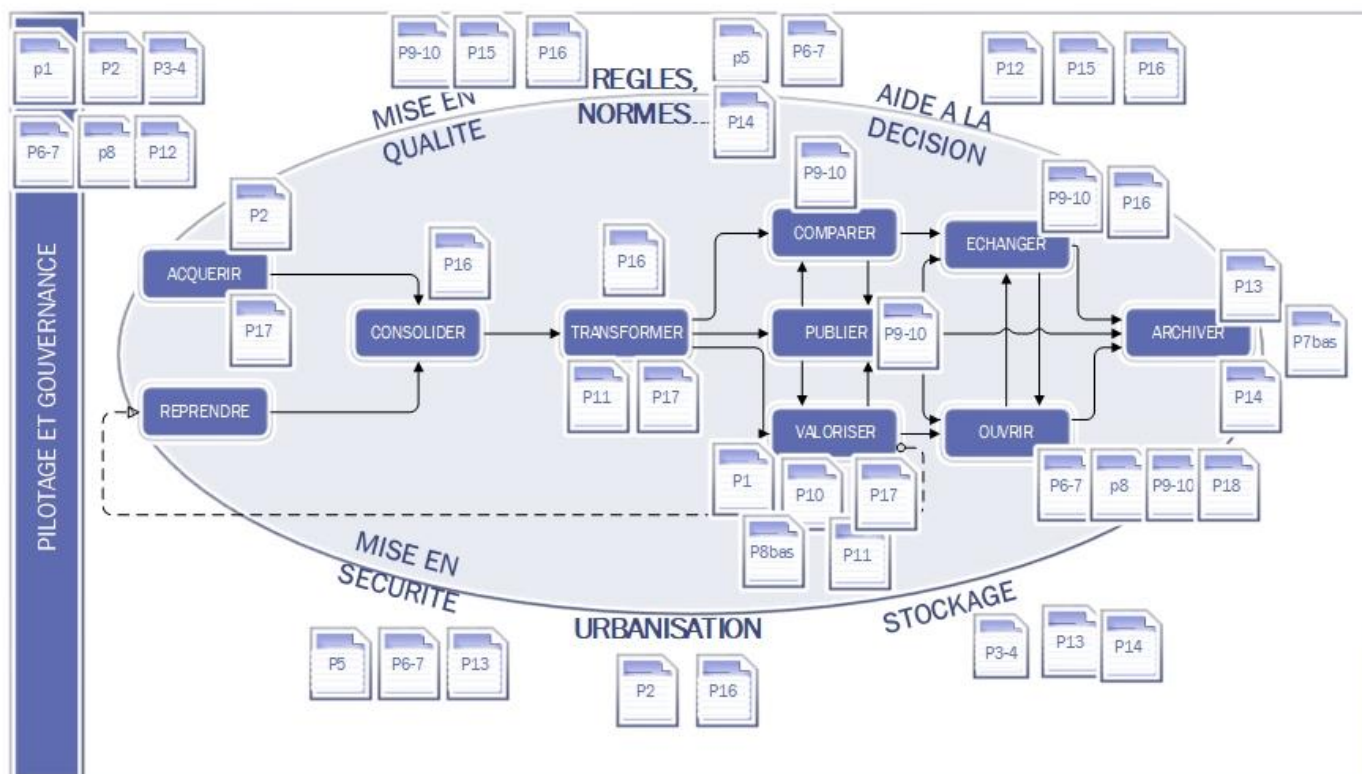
p1 P2 P3-4
P6-7 p8 P12

PILOTAGE ET GOUVERNANCE

P9-10 P15 P16
MISE EN QUALITE

p5 P6-7
REGLES, NORMES...
P14

P12 P15 P16
AIDE A LA DECISION

P2
ACQUERIR
P17
REPRENDRE

P16
CONSOLIDER

P16
TRANSFORMER
P11 P17

P9-10
COMPARER
PUBLIER
VALORISER
P1 P10 P17
P8bas P11

P9-10 P16
ECHANGER
P9-10
OUVRIR
P6-7 p8 P9-10 P18

P13
ARCHIVER
P7bas
P14

MISE EN SECURITE
P5 P6-7 P13

URBANISATION
P2 P16

STOCKAGE
P3-4 P13 P14